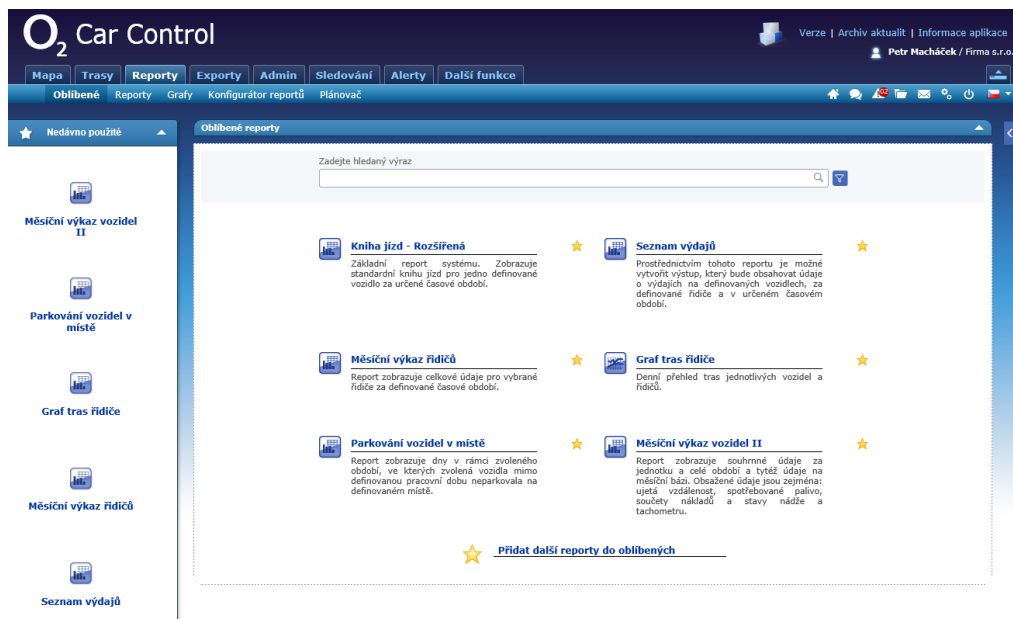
$O_2$ Car Control

Verze | Archiv aktualit | Informace aplikace
Petr Macháček / Firma s.r.o.

Mapa Trasy Reporty Exporty Admin Sledování Alerty Další funkce

Oblíbené Reporty Grafy Konfigurátor reportů Plánovač

Nedávno použité

Měsíční výkaz vozidel II

Parkování vozidel v místě

Graf tras řidiče

Měsíční výkaz řidičů

Seznam výdajů

Oblíbené reporty

Zadejte hledaný výraz

Kniha jízd - Rozšířená
Základní report systému. Zobrazuje standardní knihu jízd pro jedno definované vozidlo za určené časové období.

Seznam výdajů
Prostřednictvím tohoto reportu je možné vytvořit výstup, který bude obsahovat údaje o výdajích na definovaných vozidlech, za definované řidiče a v určeném časovém období.

Měsíční výkaz řidičů
Report zobrazuje celkové údaje pro vybrané řidiče za definované časové období.

Graf tras řidiče
Denní přehled tras jednotlivých vozidel a řidičů.

Parkování vozidel v místě
Report zobrazuje dny v rámci zvoleného období, ve kterých zvolená vozidla mimo definovanou pracovní dobu neparkovala na definovaném místě.

Měsíční výkaz vozidel II
Report zobrazuje souhrnné údaje za jednotku a celé období a tytéž údaje na měsíční bázi. Obsažené údaje jsou zejména: ujetá vzdálenost, spotřebované palivo, součety nákladů a stavy nádže a tachometru.

Přidat další reporty do oblíbených